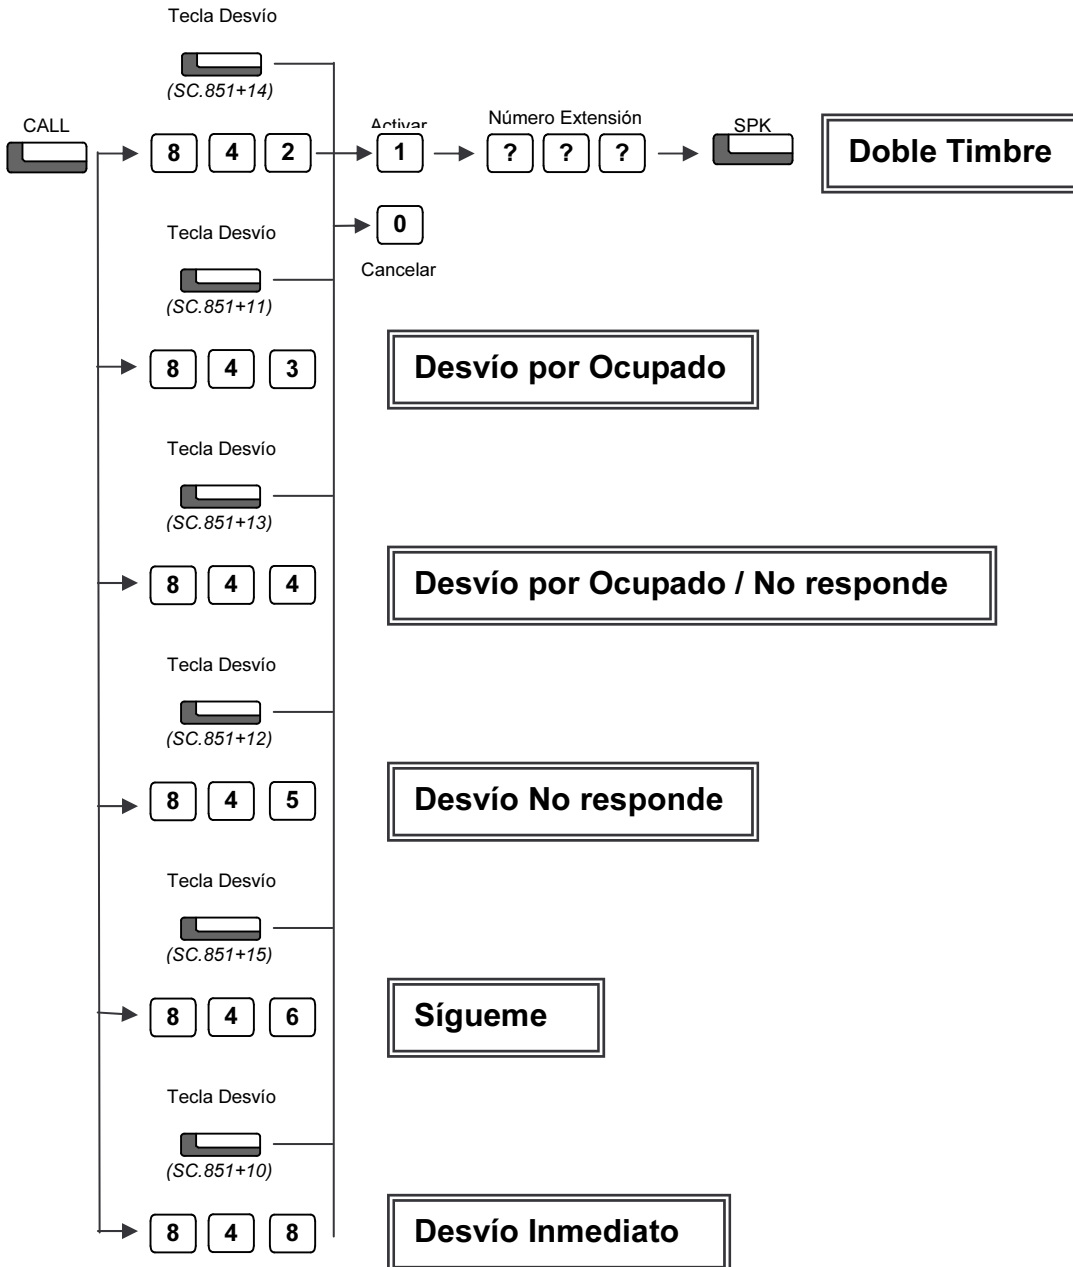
Tecla Desvío

(SC.851+14)

CALL

8 4 2

Activar

1

Número Extensión

? ? ?

SPK

Doble Timbre

0

Cancelar

Tecla Desvío

(SC.851+11)

8 4 3

Desvío por Ocupado

Tecla Desvío

(SC.851+13)

8 4 4

Desvío por Ocupado / No responde

Tecla Desvío

(SC.851+12)

8 4 5

Desvío No responde

Tecla Desvío

(SC.851+15)

8 4 6

Sígueme

Tecla Desvío

(SC.851+10)

8 4 8

Desvío Inmediato